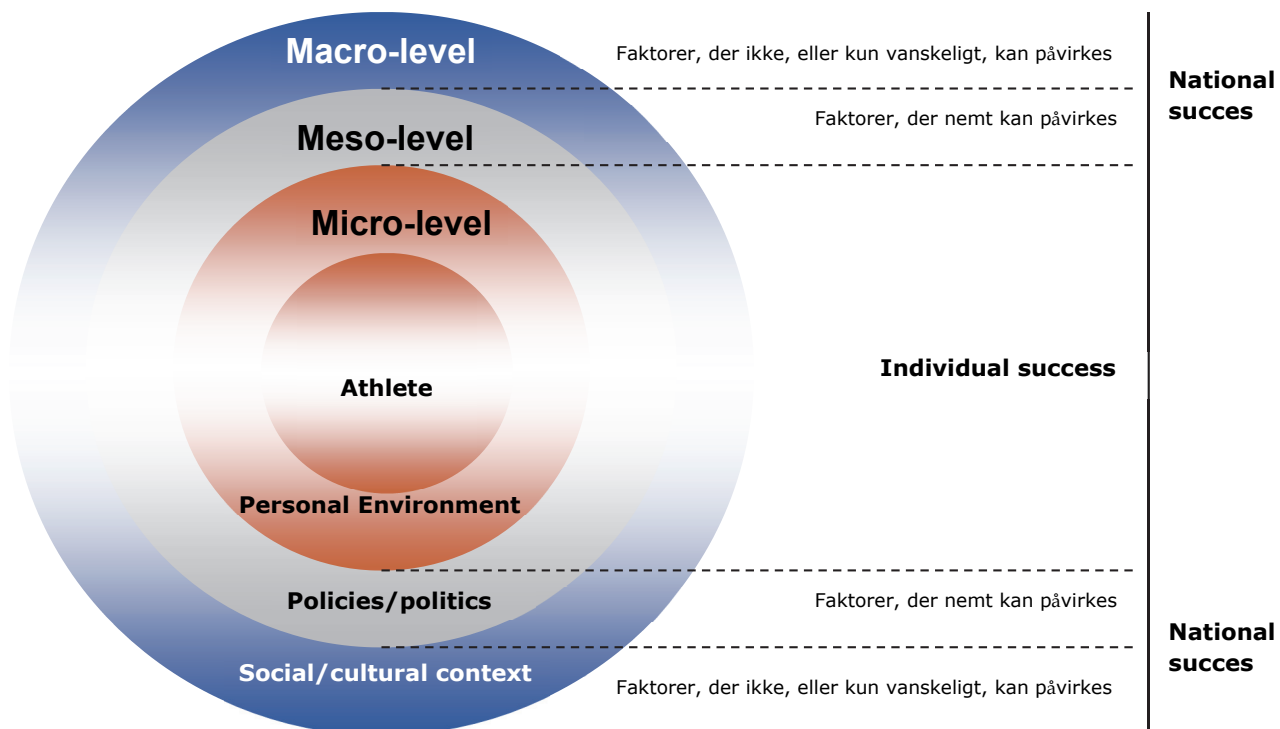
Macro-level

Faktorer, der ikke, eller kun vanskeligt, kan påvirkes

National succes

Meso-level

Faktorer, der nemt kan påvirkes

Micro-level

Athlete

Individual success

Personal Environment

Policies/politics

Faktorer, der nemt kan påvirkes

National succes

Social/cultural context

Faktorer, der ikke, eller kun vanskeligt, kan påvirkes